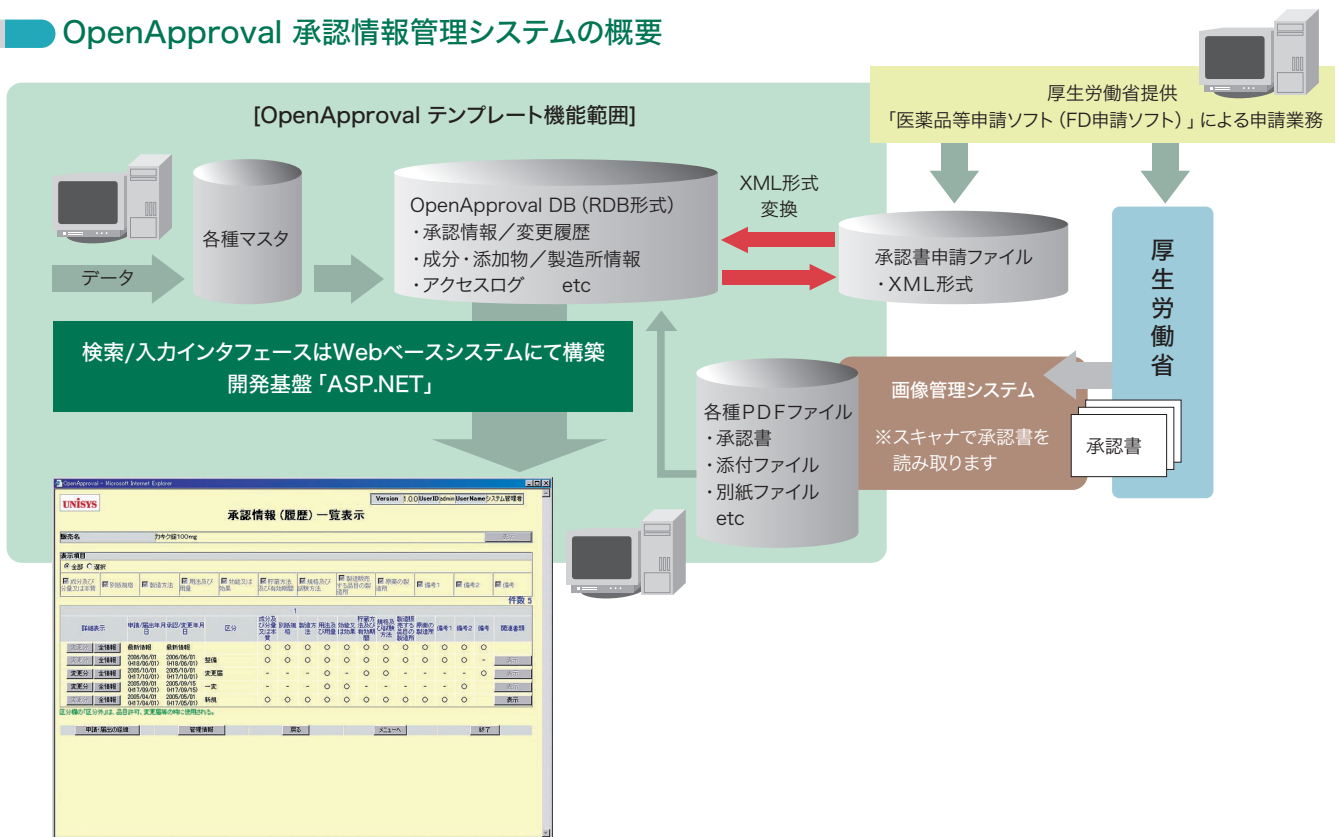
OpenApproval 承認情報管理システムの概要

[OpenApproval テンプレート機能範囲]

厚生労働省提供
「医薬品等申請ソフト（FD申請ソフト）」による申請業務

データ

各種マスタ

OpenApproval DB（RDB形式）
・承認情報／変更履歴
・成分・添加物／製造所情報
・アクセスログ　　etc

XML形式
変換

承認書申請ファイル
・XML形式

厚生労働省

検索/入力インタフェースはWebベースシステムにて構築
開発基盤「ASP.NET」

画像管理システム
※スキャナで承認書を読み取ります

承認書

各種PDFファイル
・承認書
・添付ファイル
・別紙ファイル
etc

UNISYS
承認情報（履歴）一覧表示
Version 1.0.0 UserID admin UserName システム管理者
販売名 カキク錠100mg
表示項目
全部 選択
件数 5
詳細表示 | 申請/届出年月日 | 承認/変更年月日 | 区分
最新情報 最新情報
2006/06/01 2006/06/01 整備
2005/10/01 2005/10/01 変更届
2005/09/01 2005/09/15 一変
2005/04/01 2005/05/01 新規
申請・届出の経緯 管理情報 戻る メニューへ 終了